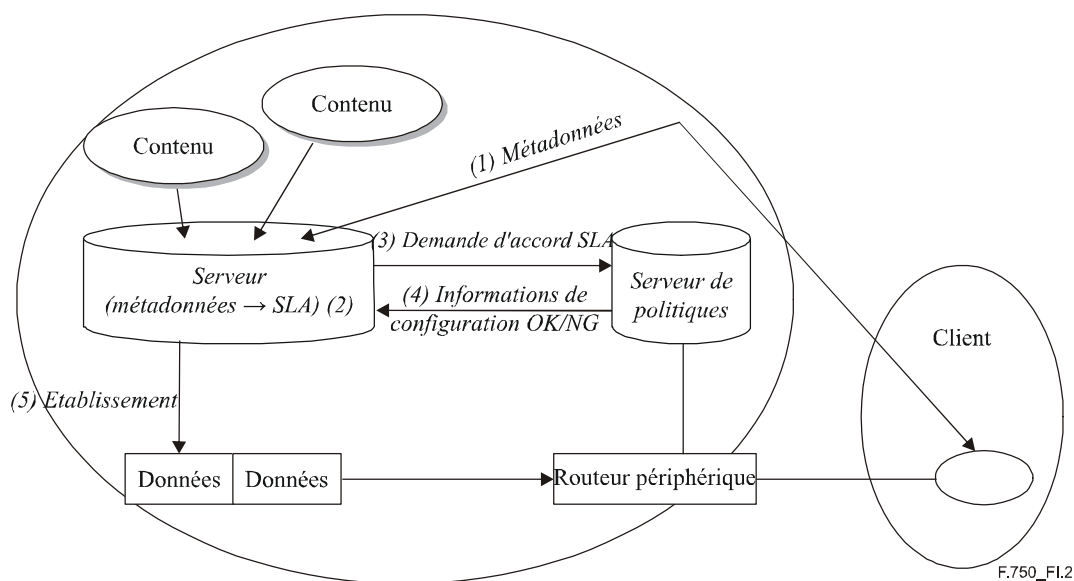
Contenu

Contenu

(1) Métadonnées

(3) Demande d'accord SLA

Serveur (métadonnées → SLA) (2)

(4) Informations de configuration OK/NG

Serveur de politiques

Client

(5) Etablissement

Données

Données

Routeur périphérique

F.750_FI.2